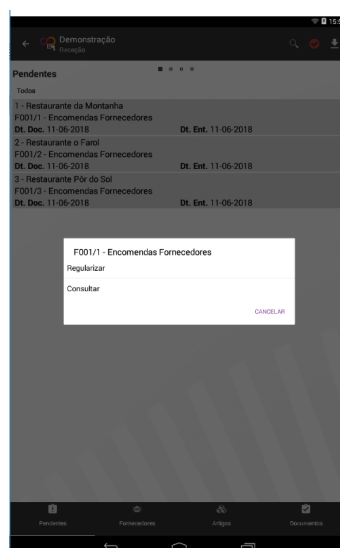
15:5

Demonstração
Receção

Pendentes

Todos

1 - Restaurante da Montanha
F001/1 - Encomendas Fornecedores
Dt. Doc. 11-06-2018 Dt. Ent. 11-06-2018

2 - Restaurante o Farol
F001/2 - Encomendas Fornecedores
Dt. Doc. 11-06-2018 Dt. Ent. 11-06-2018

3 - Restaurante Pôr do Sol
F001/3 - Encomendas Fornecedores
Dt. Doc. 11-06-2018 Dt. Ent. 11-06-2018

F001/1 - Encomendas Fornecedores

Regularizar

Consultar

CANCELAR

Pendentes Fornecedores Artigos Documentos